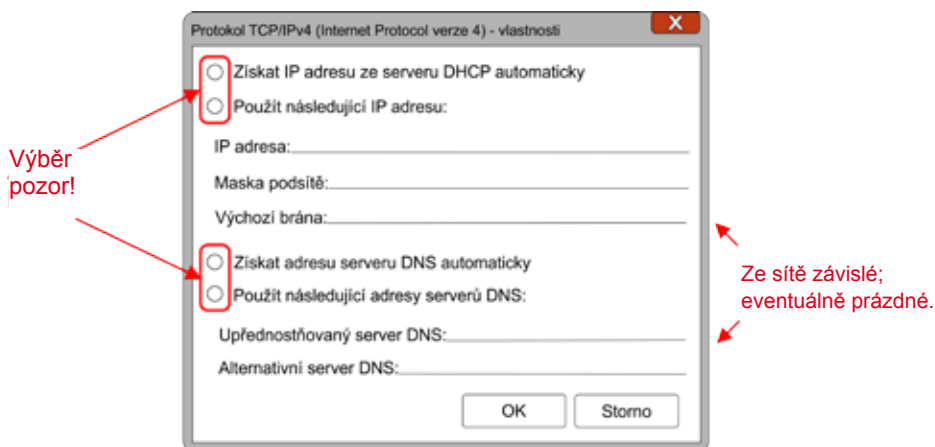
Protokol TCP/IPv4 (Internet Protocol verze 4) - vlastnosti

X

Získat IP adresu ze serveru DHCP automaticky

Použít následující IP adresu:

IP adresa:

Maska podsítě:

Výchozí brána:

Získat adresu serveru DNS automaticky

Použít následující adresy serverů DNS:

Upřednostňovaný server DNS:

Alternativní server DNS:

OK

Storno

Výběr
pozor!

Ze sítě závislé;
eventuálně prázdné.